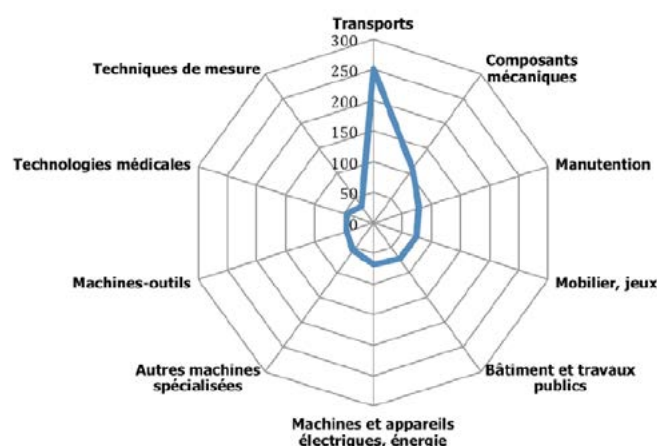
Transports

300

250

200

150

100

50

0

Composants mécaniques

Manutention

Mobilier, jeux

Bâtiment et travaux publics

Machines et appareils électriques, énergie

Autres machines spécialisées

Machines-outils

Technologies médicales

Techniques de mesure